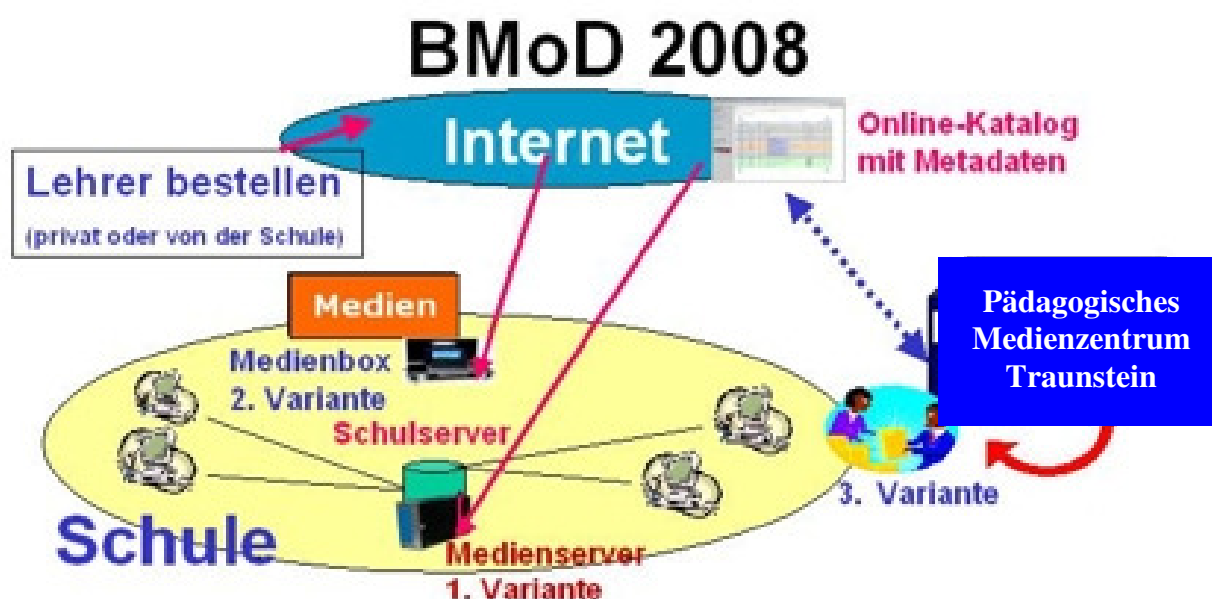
BMoD 2008

Internet

Online-Katalog mit Metadaten

Lehrer bestellen
(privat oder von der Schule)

Pädagogisches Medienzentrum Traunstein

Medien

Medienbox
2. Variante

Schulserver

3. Variante

Schule

Medienserver
1. Variante